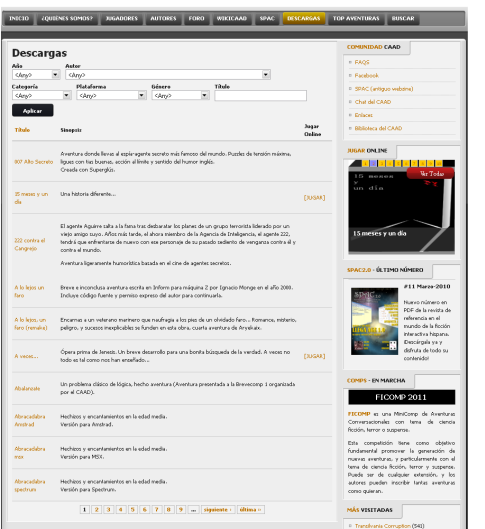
INICIO | ¿QUIENES SOMOS? | JUGADORES | AUTORES | FORO | WIKICAAD | SPAC | DESCARGAS | TOP AVENTURAS | BUSCAR

Descargas

Año
<Any>
Autor
<Any>
Categoría
<Any>
Plataforma
<Any>
Género
<Any>
Título

Aplicar

| Título | Sinopsis | Jugar Online |
|---|---|---|
| 007 Alto Secreto | Aventura donde llevas al espía-agente secreto más famoso del mundo. Puzzles de tensión máxima, ligues con las buenas, acción al límite y sentido del humor inglés. Creada con Superglús. | |
| 15 meses y un día | Una historia diferente... | [JUGAR] |
| 222 contra el Cangrejo | El agente Aguirre alta a la fama tras desbaratar los planes de un grupo terrorista liderado por un viejo amigo suyo. Años más tarde, el ahora miembro de la Agencia de Inteligencia, el agente 222, tendrá que enfrentarse de nuevo con ese personaje de su pasado sediento de venganza contra él y contra el mundo. Aventura ligeramente humorística basada en el cine de agentes secretos. | |
| A lo lejos un faro | Breve e inconclusa aventura escrita en Inform para máquina Z por Ignacio Monge en el año 2000. Incluye código fuente y permiso expreso del autor para continuarla. | |
| A lo lejos, un faro (remake) | Encarnas a un veterano marinero que naufraga a los pies de un olvidado Faro... Romance, misterio, peligro, y sucesos inexplicables se funden en esta obra, cuarta aventura de Aryeilax. | |
| A veces... | Ópera prima de Jenesis. Un breve desarrollo para una bonita búsqueda de la verdad. A veces no todo es tal como nos han enseñado... | [JUGAR] |
| Abalorade | Un problema clásico de lógica, hecho aventura (Aventura presentada a la Brevecomp 1 organizada por el CAAD). | |
| Abracadabra Amstrad | Hechizos y encantamientos en la edad media. Versión para Amstrad. | |
| Abracadabra msx | Hechizos y encantamientos en la edad media. Versión para MSX. | |
| Abracadabra spectrum | Hechizos y encantamientos en la edad media. Versión para Spectrum. | |

1 2 3 4 5 6 7 8 9 … siguiente › última »

COMUNIDAD CAAD
FAQS
Facebook
SPAC (antiguo webzine)
Chat del CAAD
Enlaces
Biblioteca del CAAD

JUEGA ONLINE
15 meses y un día
Ver Todos
15 meses y un día

SPAC2.0 - ÚLTIMO NÚMERO
#11 Marzo-2010
Nuevo número en PDF de la revista de referencia en el mundo de la ficción interactiva hispana. ¡Descárgala ya y disfruta de todo su contenido!

COMPOS - EN MARCHA
FICOMP 2011
FICOMP es una MiniComp de Aventuras Conversacionales con tema de ciencia ficción, terror o suspense.
Esta competición tiene como objetivo fundamental promover la generación de nuevas aventuras, y particularmente con el tema de ciencia ficción, terror y suspense. Puede ser de cualquier extensión, y los autores pueden inscribir tantas aventuras como quieran.

MÁS VISITADAS
Transilvania Corruption (54)